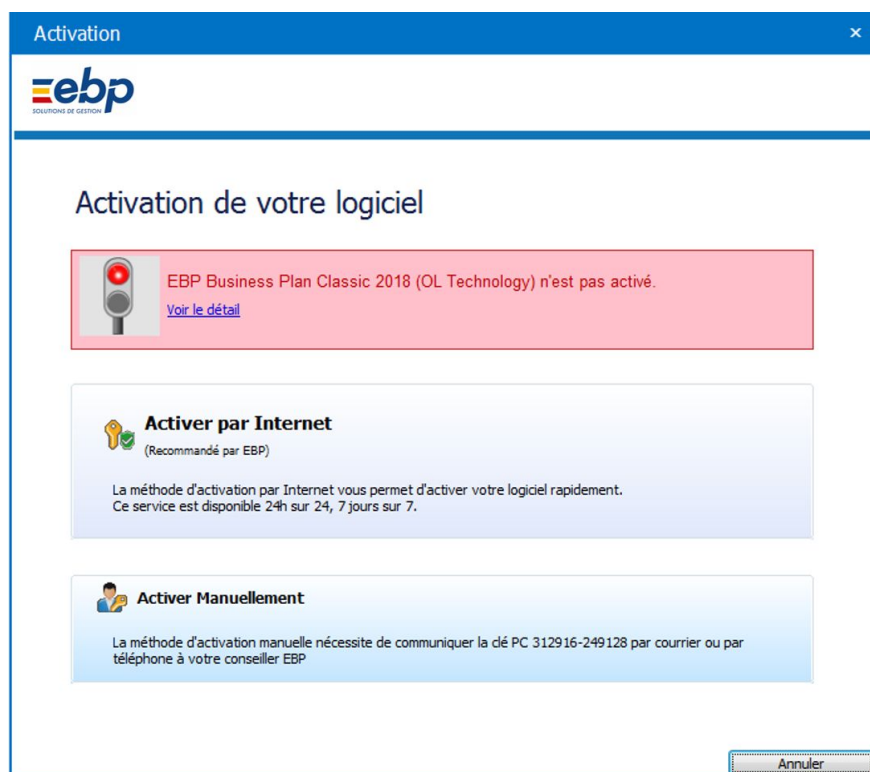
Activation

×

ebp
SOLUTIONS DE GESTION

Activation de votre logiciel

EBP Business Plan Classic 2018 (OL Technology) n'est pas activé.
Voir le détail

Activer par Internet
(Recommandé par EBP)

La méthode d'activation par Internet vous permet d'activer votre logiciel rapidement.
Ce service est disponible 24h sur 24, 7 jours sur 7.

Activer Manuellement

La méthode d'activation manuelle nécessite de communiquer la clé PC 312916-249128 par courrier ou par téléphone à votre conseiller EBP

Annuler